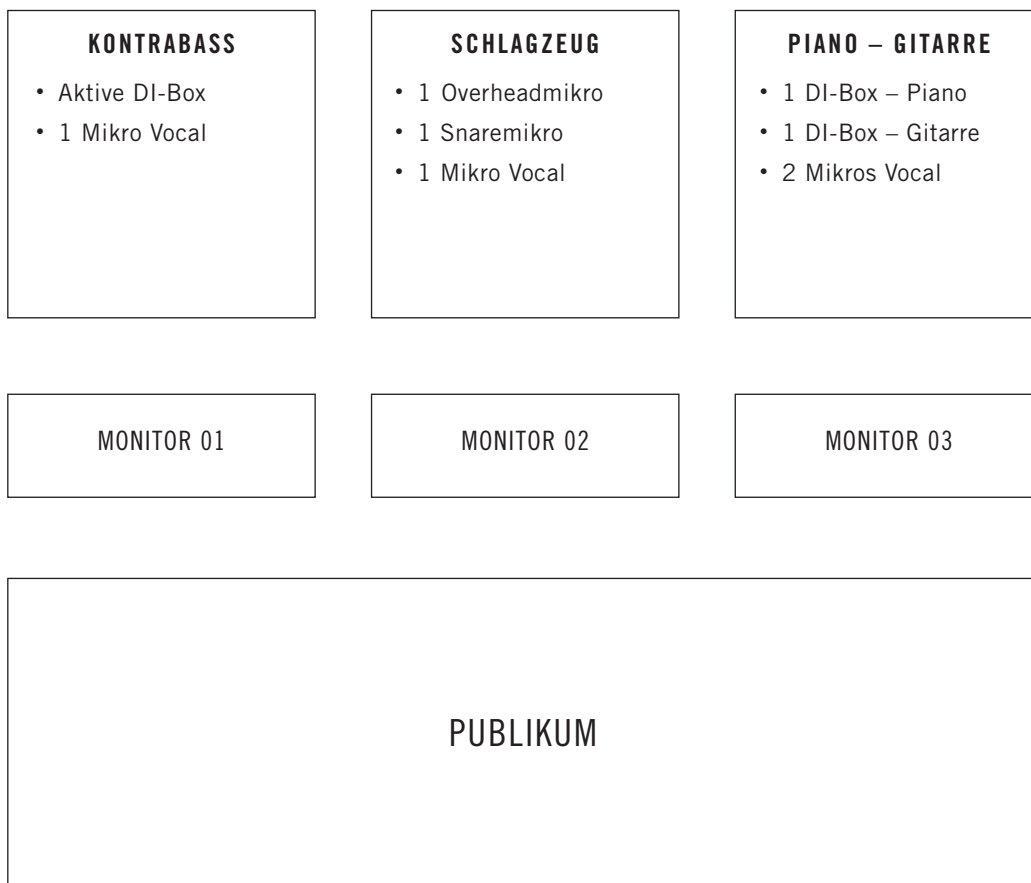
KONTRABASS

• Aktive DI-Box
• 1 Mikro Vocal

SCHLAGZEUG

• 1 Overheadmikro
• 1 Snaremikro
• 1 Mikro Vocal

PIANO – GITARRE

• 1 DI-Box – Piano
• 1 DI-Box – Gitarre
• 2 Mikros Vocal

MONITOR 01

MONITOR 02

MONITOR 03

PUBLIKUM